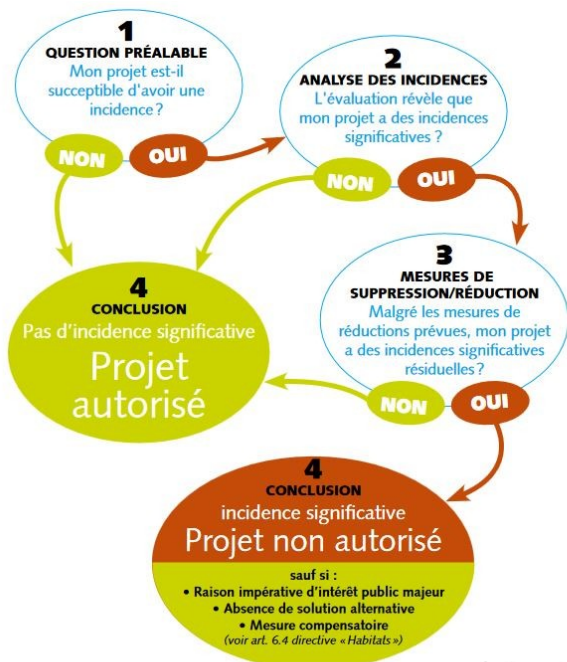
1
QUESTION PRÉALABLE
Mon projet est-il susceptible d'avoir une incidence ?

NON OUI

2
ANALYSE DES INCIDENCES
L'évaluation révèle que mon projet a des incidences significatives ?

NON OUI

3
MESURES DE SUPPRESSION/RÉDUCTION
Malgré les mesures de réductions prévues, mon projet a des incidences significatives résiduelles ?

NON OUI

4
CONCLUSION
Pas d'incidence significative
Projet autorisé

4
CONCLUSION
incidence significative
Projet non autorisé

sauf si :
• Raison impérative d'intérêt public majeur
• Absence de solution alternative
• Mesure compensatoire
(voir art. 6.4 directive « Habitats »)